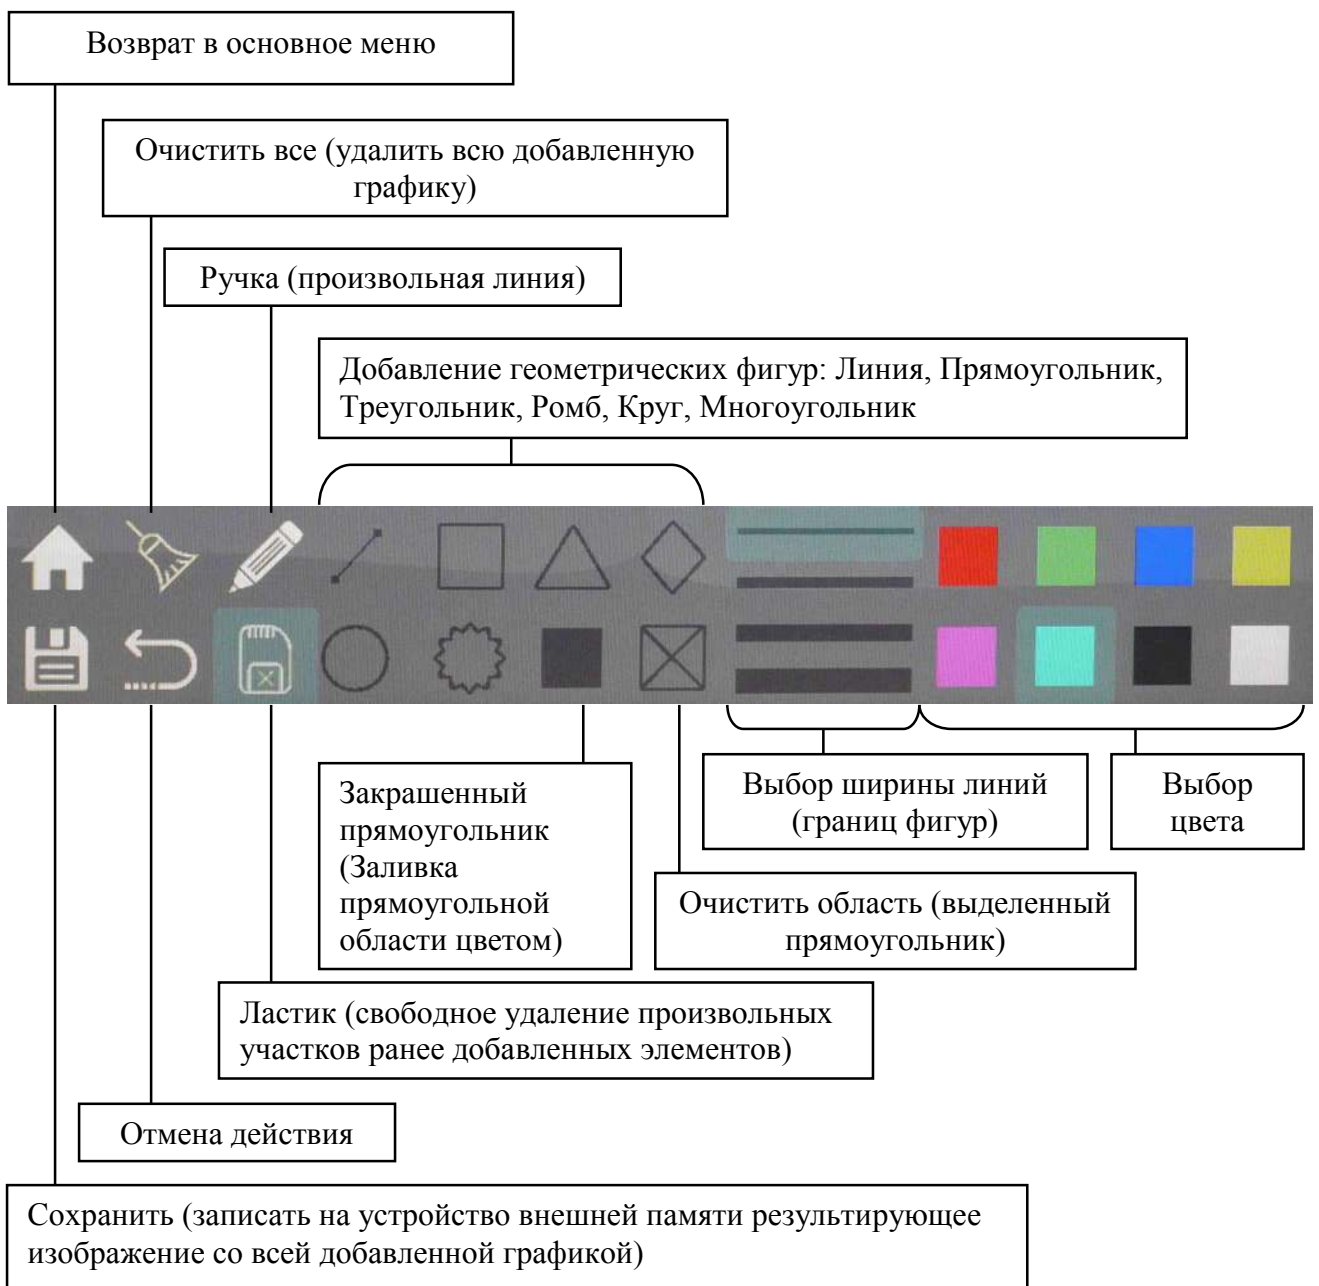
Возврат в основное меню

Очистить все (удалить всю добавленную графику)

Ручка (произвольная линия)

Добавление геометрических фигур: Линия, Прямоугольник, Треугольник, Ромб, Круг, Многоугольник

Закрашенный прямоугольник (Заливка прямоугольной области цветом)

Выбор ширины линий (границ фигур)

Выбор цвета

Очистить область (выделенный прямоугольник)

Ластик (свободное удаление произвольных участков ранее добавленных элементов)

Отмена действия

Сохранить (записать на устройство внешней памяти результирующее изображение со всей добавленной графикой)